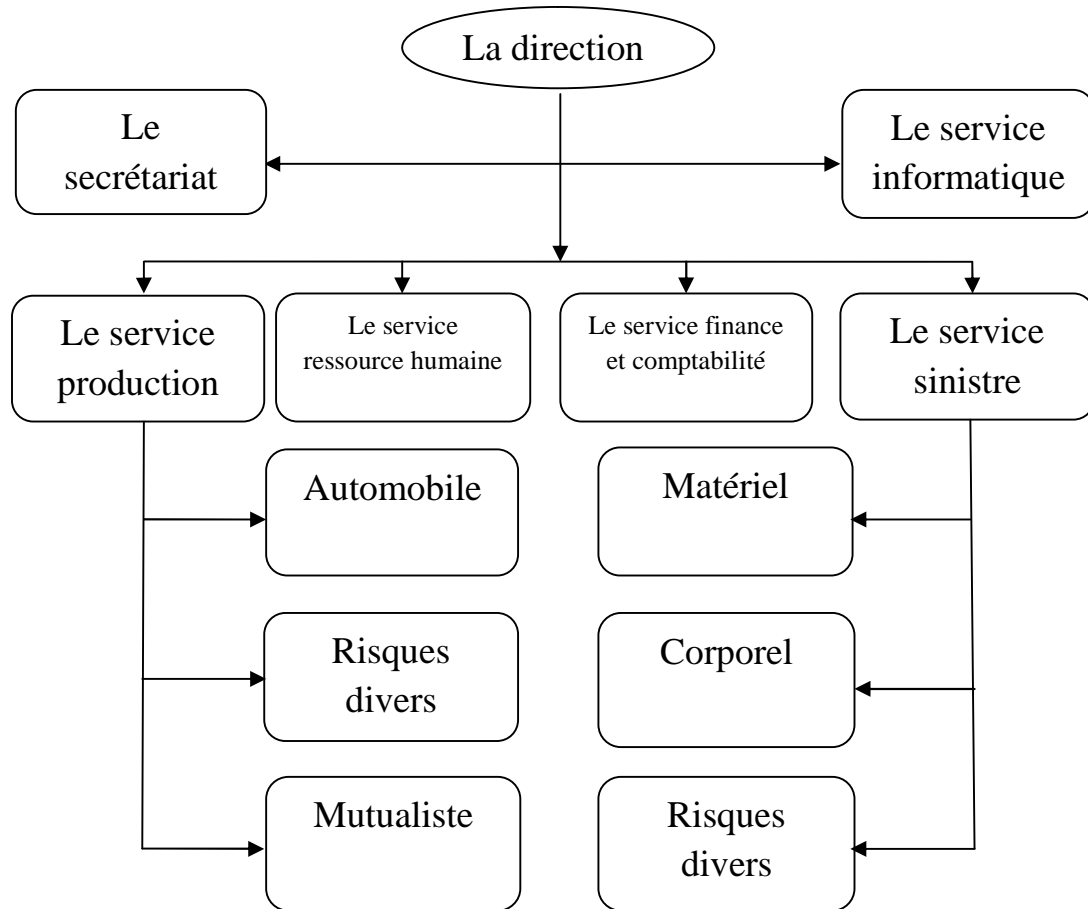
La direction

Le secrétariat

Le service informatique

Le service production

Le service ressource humaine

Le service finance et comptabilité

Le service sinistre

Automobile

Risques divers

Mutualiste

Matériel

Corporel

Risques divers